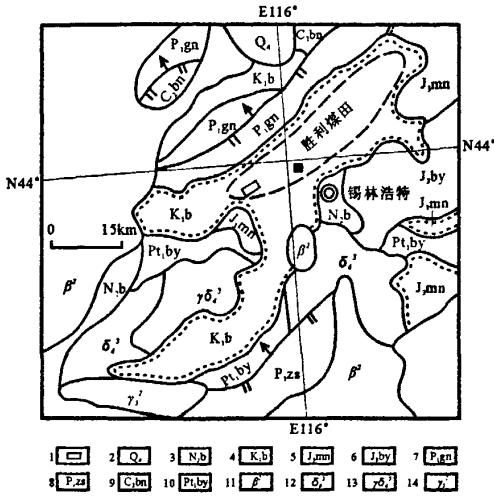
E116°

$P_1gn$

$Q_4$

$C_2bn$

$C_2bn$

$K_1b$

$P_1gn$

$P_1gn$

$J_3mn$

胜利煤田

N44°

N44°

$J_3by$

锡林浩特

$K_1b$

$J_3mn$

$N_2b$

$J_3mn$

0

15km

$Pt_1by$

$\beta^2$

$Pt_1by$

$\delta_4^3$

$J_3mn$

$\beta^2$

$N_2b$

$\gamma\delta_4^3$

$\delta_4^3$

$K_1b$

$Pt_1by$

$P_1zs$

$\beta^2$

$\gamma_4^3$

E116°

1 | 2 $Q_4$ | 3 $N_2b$ | 4 $K_1b$ | 5 $J_3mn$ | 6 $J_3by$ | 7 $P_1gn$

8 $P_1zs$ | 9 $C_2bn$ | 10 $Pt_1by$ | 11 $\beta^2$ | 12 $\delta_4^3$ | 13 $\gamma\delta_4^3$ | 14 $\gamma_4^3$